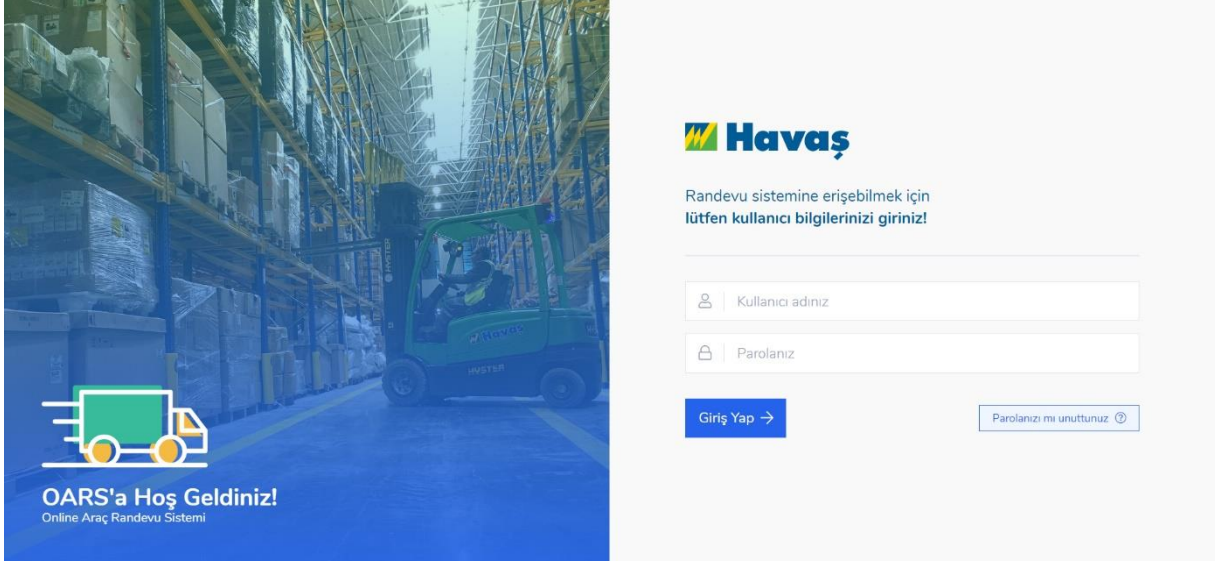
OARS'a Hoş Geldiniz!
Online Araç Randevu Sistemi

Havaş

HYSTER

Havaş

Randevu sistemine erişebilmek için
lütfen kullanıcı bilgilerinizi giriniz!

Kullanıcı adınız

Parolanız

Giriş Yap →

Parolanızı mı unuttunuz ?